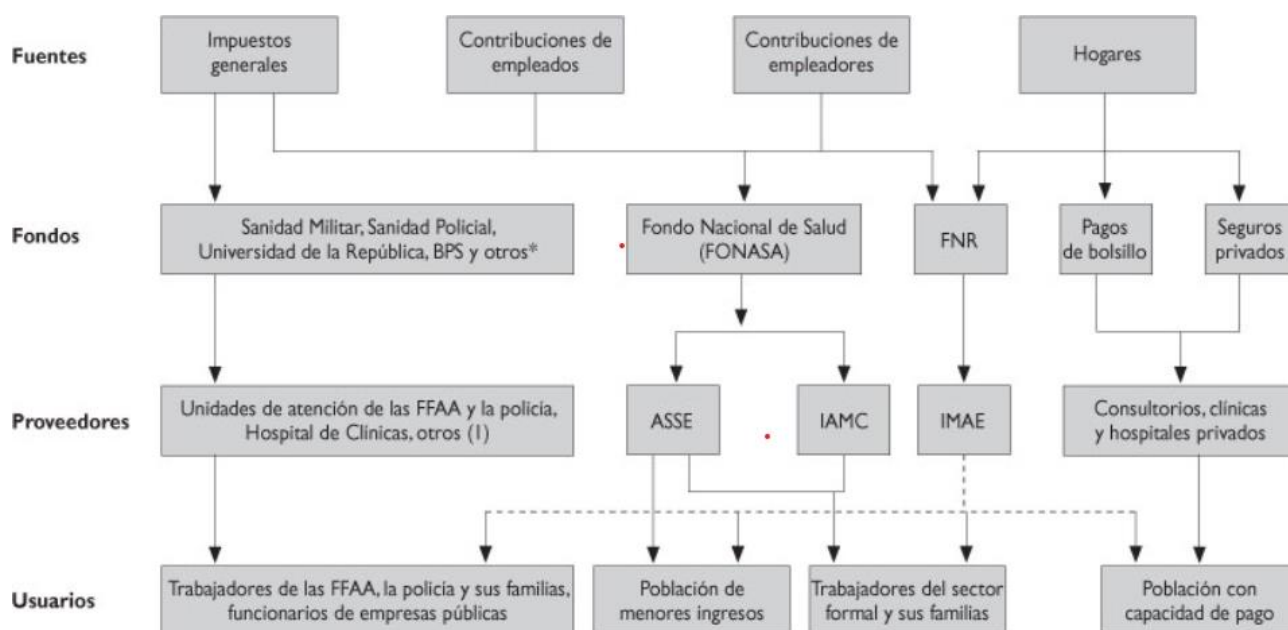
Fuentes

Impuestos generales

Contribuciones de empleados

Contribuciones de empleadores

Hogares

Fondos

Sanidad Militar, Sanidad Policial, Universidad de la República, BPS y otros*

Fondo Nacional de Salud (FONASA)

FNR

Pagos de bolsillo

Seguros privados

Proveedores

Unidades de atención de las FFAA y la policía, Hospital de Clínicas, otros (1)

ASSE

IAMC

IMAE

Consultorios, clínicas y hospitales privados

Usuarios

Trabajadores de las FFAA, la policía y sus familias, funcionarios de empresas públicas

Población de menores ingresos

Trabajadores del sector formal y sus familias

Población con capacidad de pago